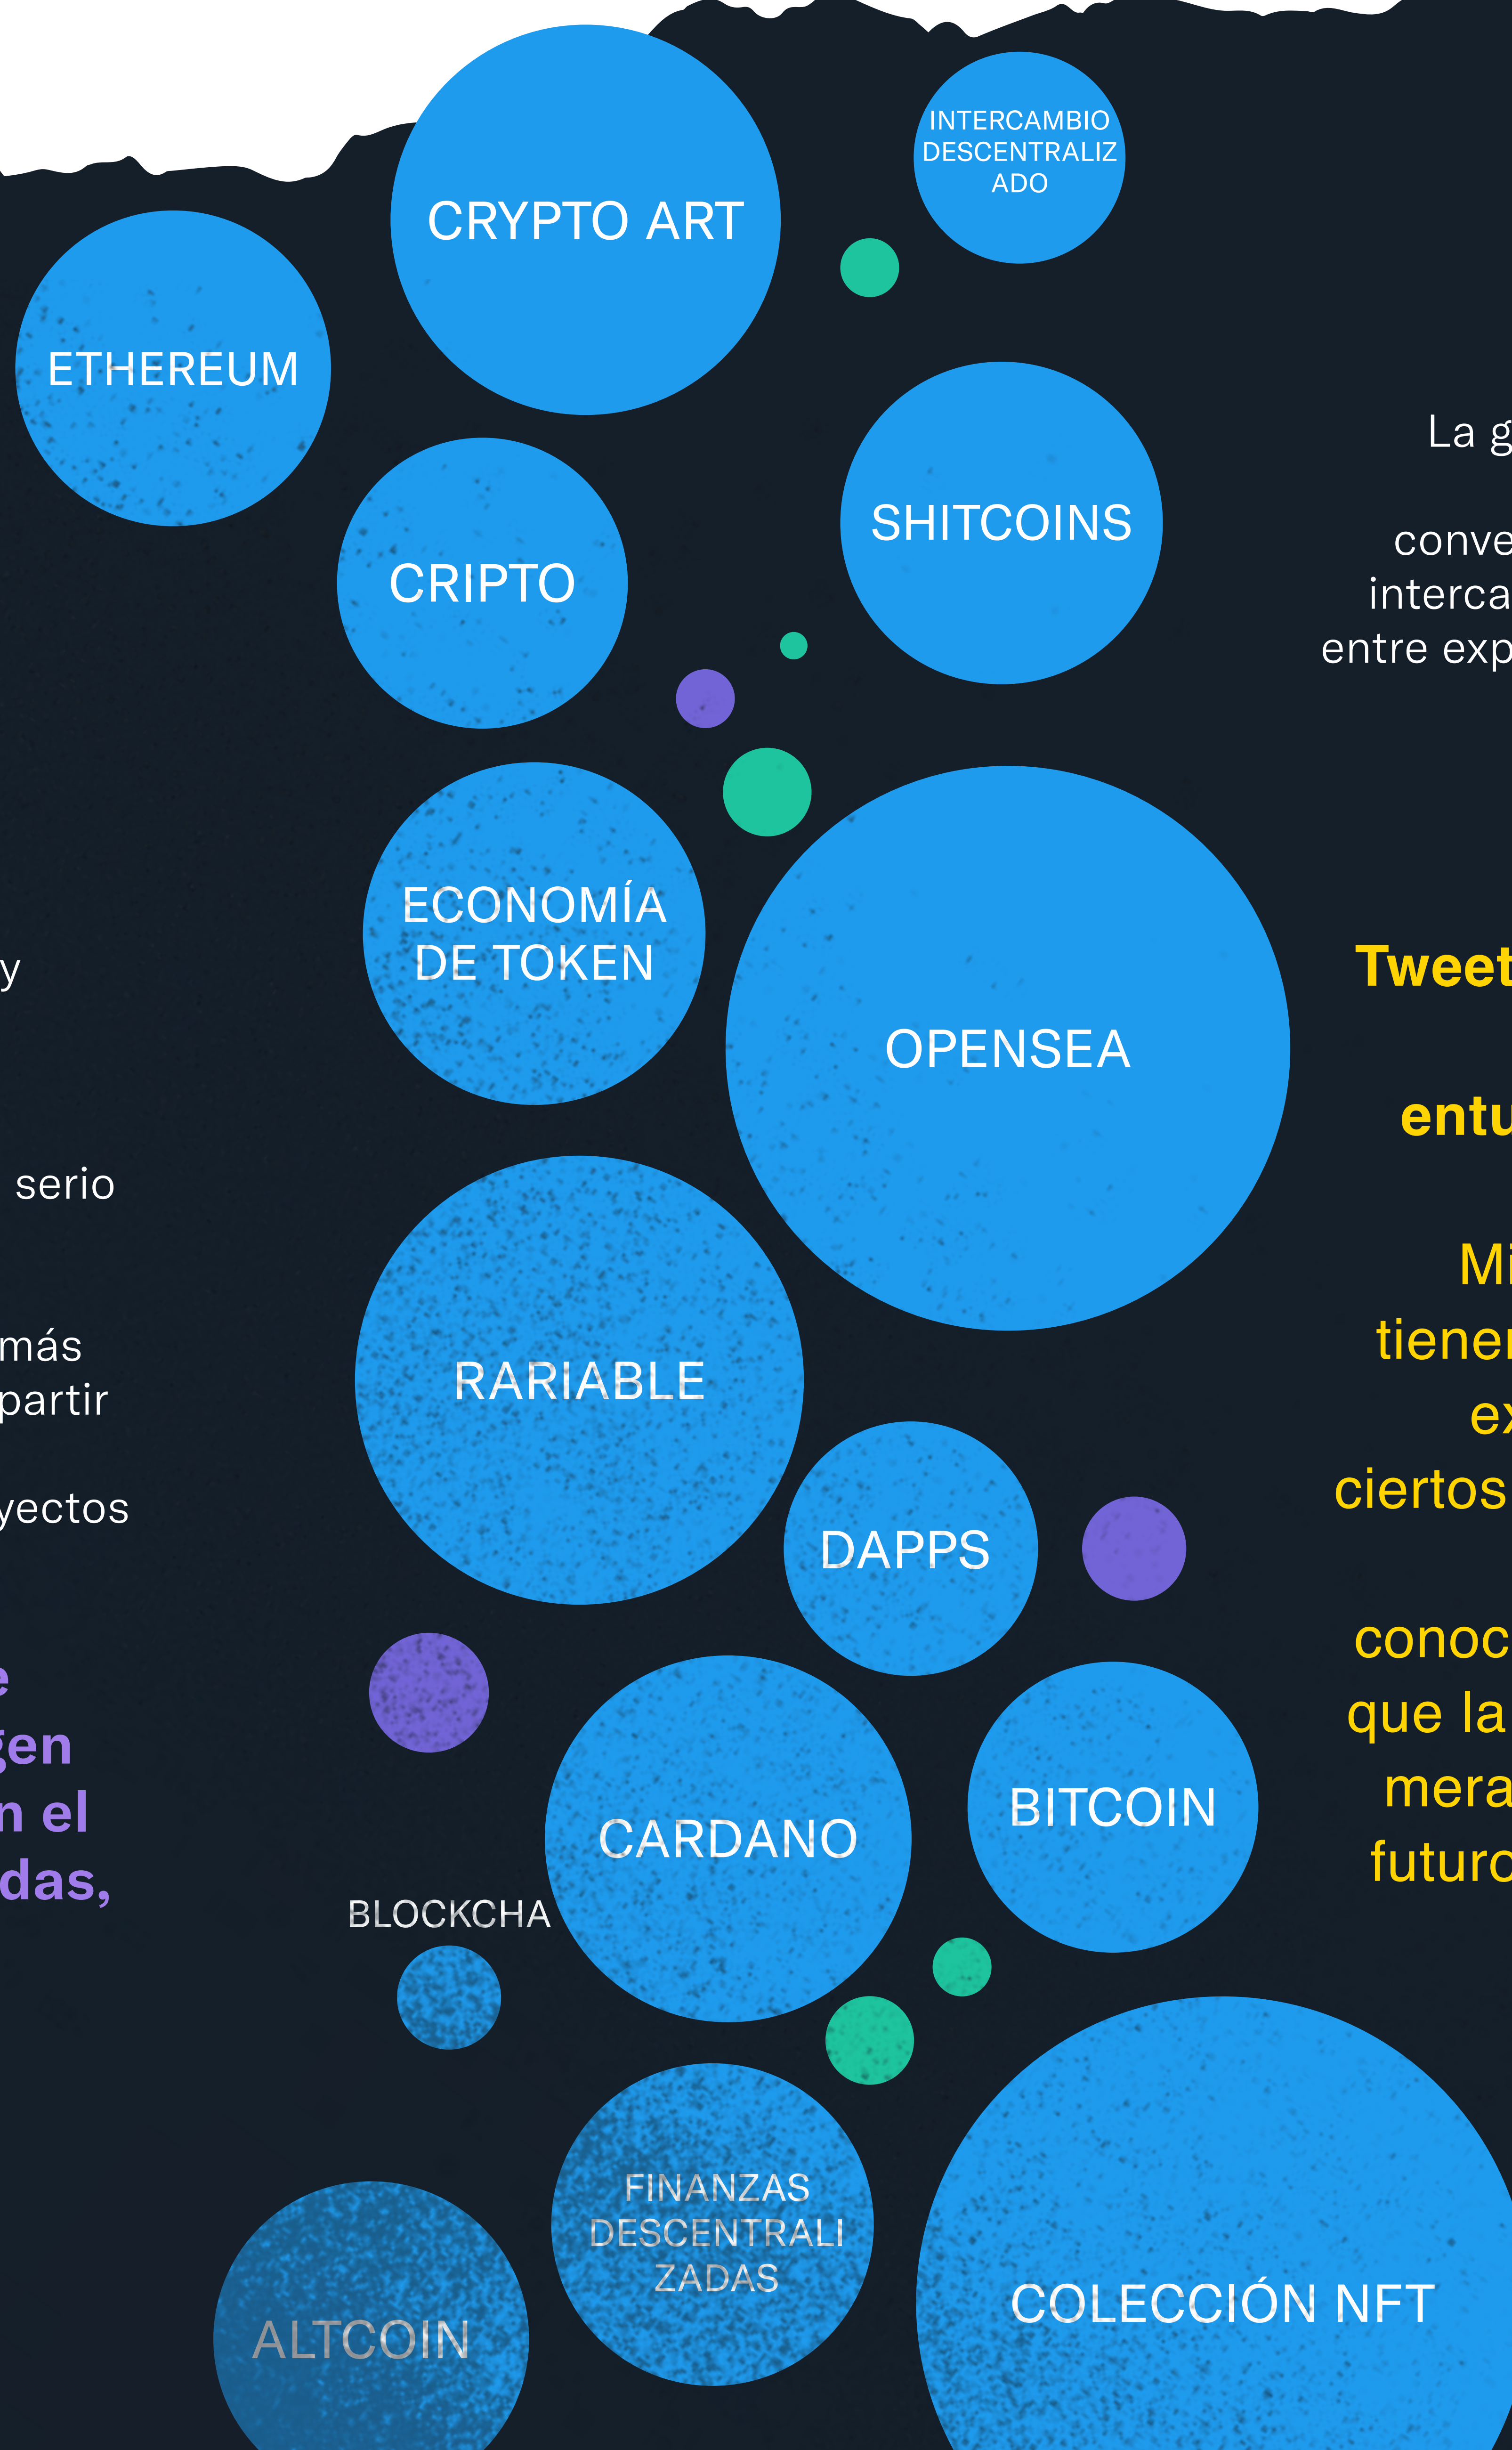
CRYPTO ART

INTERCAMBIO DESCENTRALIZADO

ETHEREUM

La g

conve

interca

entre exp

SHITCOINS

CRIPTO

ECONOMÍA DE TOKEN

OPENSEA

y

Tweet

entu

serio

RARIABLE

Mi

más

tiener

partir

ex

yectos

ciertos

DAPPS

conoc

e

que la

gen

mera

n el

CARDANO

BITCOIN

futuro

das,

BLOCKCHA

FINANZAS DESCENTRALIZADAS

ALTCOIN

COLECCIÓN NFT